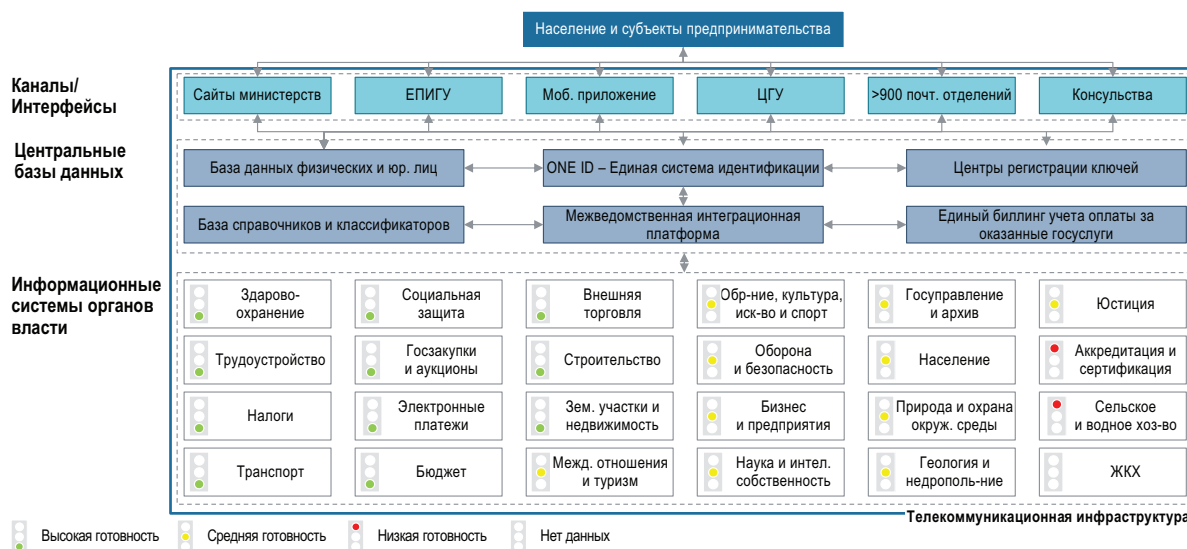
Население и субъекты предпринимательства

Каналы/ Интерфейсы

Сайты министерств | ЕПИГУ | Моб. приложение | ЦГУ | >900 почт. отделений | Консульства

Центральные базы данных

База данных физических и юр. лиц | ONE ID – Единая система идентификации | Центры регистрации ключей

База справочников и классификаторов | Межведомственная интеграционная платформа | Единый биллинг учета оплаты за оказанные госуслуги

Информационные системы органов власти

Здарово-охранение | Социальная защита | Внешняя торговля | Обр-ние, культура, иск-во и спорт | Госуправление и архив | Юстиция

Трудоустройство | Госзакупки и аукционы | Строительство | Оборона и безопасность | Население | Аккредитация и сертификация

Налоги | Электронные платежи | Зем. участки и недвижимость | Бизнес и предприятия | Природа и охрана окруж. среды | Сельское и водное хоз-во

Транспорт | Бюджет | Межд. отношения и туризм | Наука и интел. собственность | Геология и недрополь-ние | ЖКХ

Телекоммуникационная инфраструктура

Высокая готовность | Средняя готовность | Низкая готовность | Нет данных